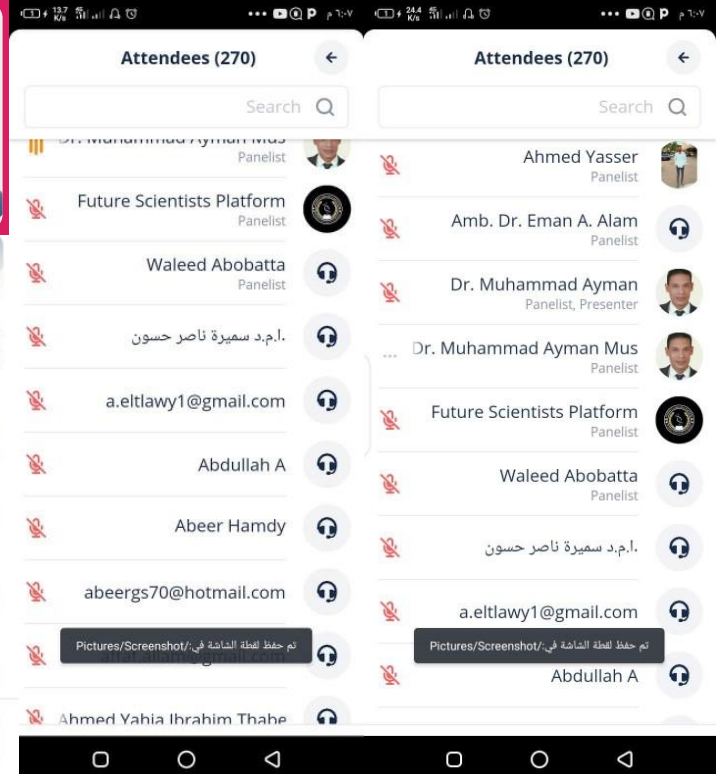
13.7 K/s 4G ••• P م ٦:٠٧

Attendees (270)

Search

Dr. Muhammad Ayman Mus
Panelist

Future Scientists Platform
Panelist

Waleed Abobatta
Panelist

.ا.م.د سميرة ناصر حسون

a.eltlawy1@gmail.com

Abdullah A

Abeer Hamdy

abeergs70@hotmail.com

تم حفظ لقطة الشاشة في:/Pictures/Screenshot

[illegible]@gmail.com

Ahmed Yahia Ibrahim Thabe

24.4 K/s 4G ••• P م ٦:٠٧

Attendees (270)

Search

Ahmed Yasser
Panelist

Amb. Dr. Eman A. Alam
Panelist

Dr. Muhammad Ayman
Panelist, Presenter

Dr. Muhammad Ayman Mus
Panelist

Future Scientists Platform
Panelist

Waleed Abobatta
Panelist

.ا.م.د سميرة ناصر حسون

a.eltlawy1@gmail.com

تم حفظ لقطة الشاشة في:/Pictures/Screenshot

Abdullah A